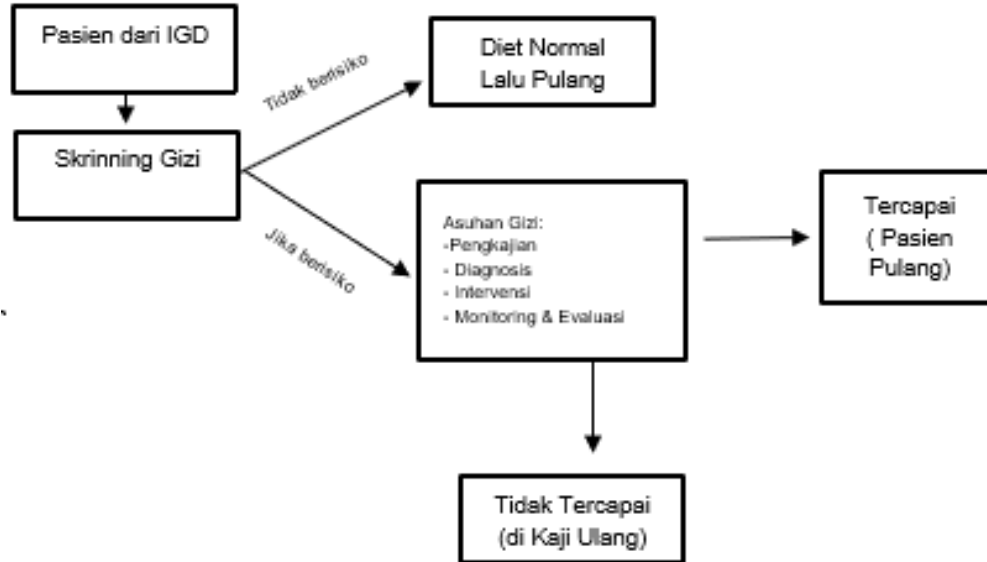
Pasien dari IGD

Skrinning Gizi

Tidak berisiko

Diet Normal Lalu Pulang

Jika berisiko

Asuhan Gizi:
-Pengkajian
- Diagnosis
- Intervensi
- Monitoring & Evaluasi

Tercapai ( Pasien Pulang)

Tidak Tercapai (di Kaji Ulang)